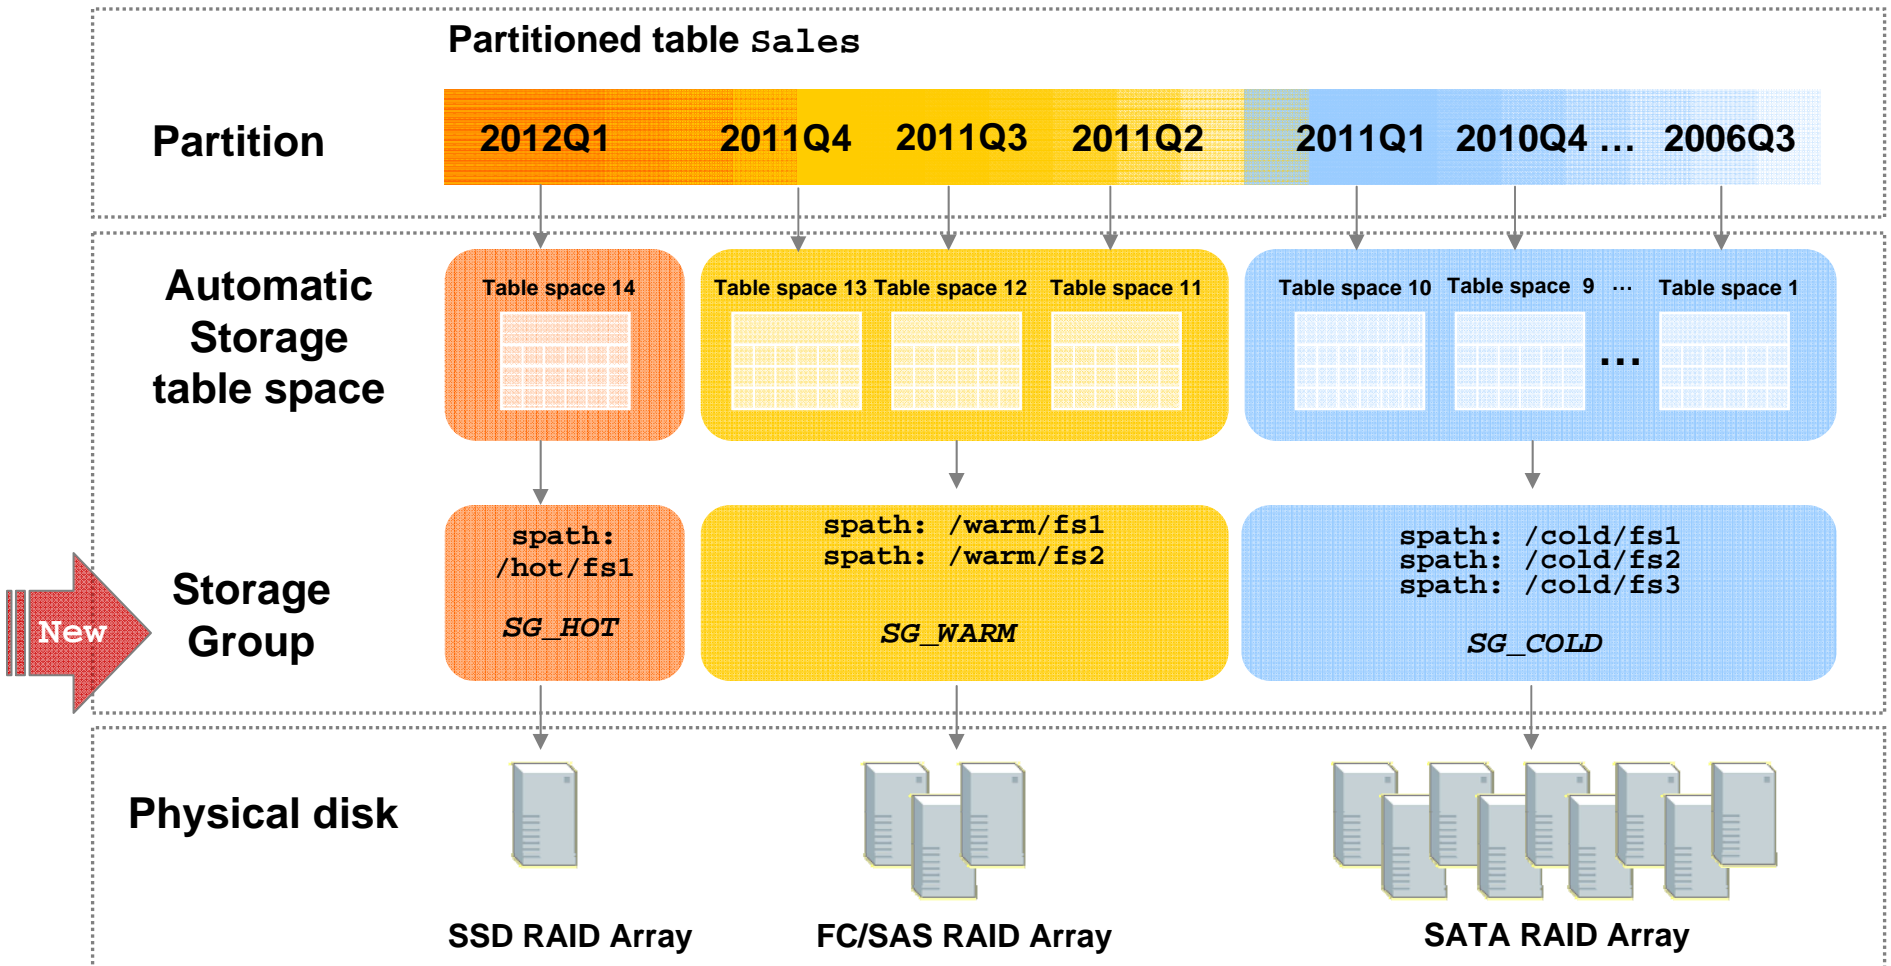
Partitioned table Sales

Partition

2012Q1 2011Q4 2011Q3 2011Q2 2011Q1 2010Q4 … 2006Q3

Automatic Storage table space

Table space 14

Table space 13 Table space 12 Table space 11

Table space 10 Table space 9 … Table space 1

…

New

Storage Group

spath: /hot/fs1

SG_HOT

spath: /warm/fs1
spath: /warm/fs2

SG_WARM

spath: /cold/fs1
spath: /cold/fs2
spath: /cold/fs3

SG_COLD

Physical disk

SSD RAID Array

FC/SAS RAID Array

SATA RAID Array